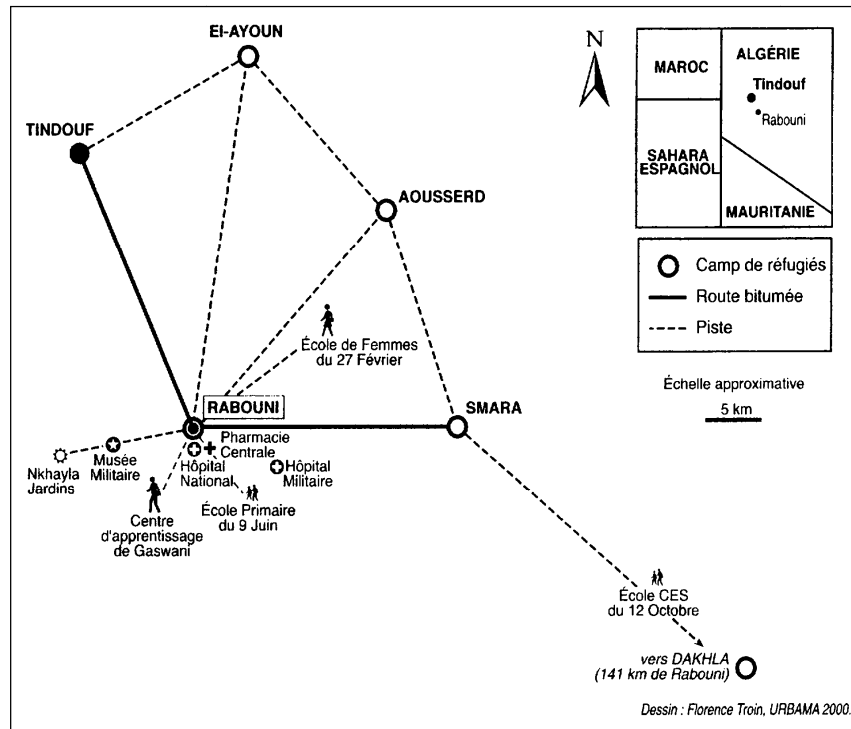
El-AYOUN

TINDOUF

AOUSSERD

École de Femmes du 27 Février

RABOUNI

SMARA

Nkhayla Jardins

Musée Militaire

Pharmacie Centrale

Hôpital National

Hôpital Militaire

École Primaire du 9 Juin

Centre d'apprentissage de Gaswani

École CES du 12 Octobre

vers DAKHLA (141 km de Rabouni)

N

MAROC

ALGÉRIE

Tindouf

Rabouni

SAHARA ESPAGNOL

MAURITANIE

Camp de réfugiés

Route bitumée

Piste

Échelle approximative

5 km

Dessin : Florence Troin, URBAMA 2000.